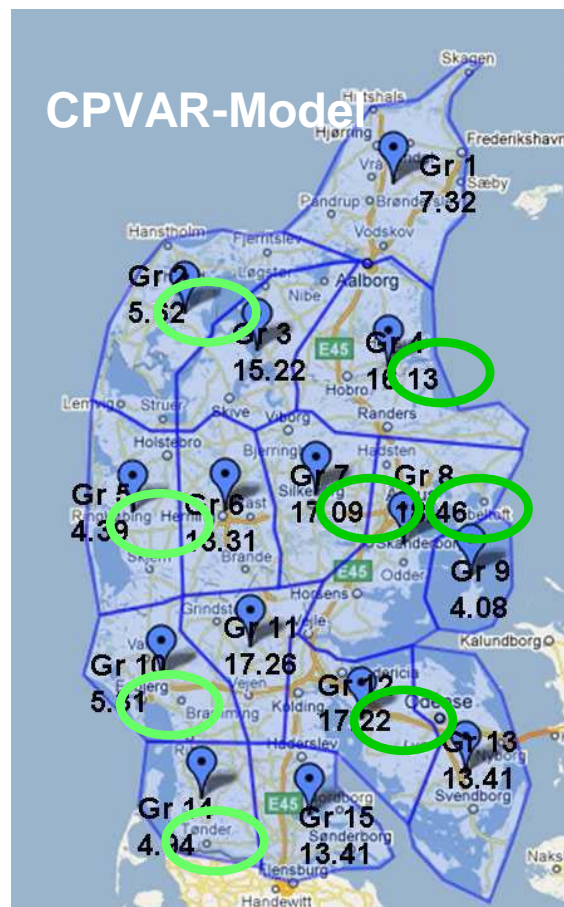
CPVAR-Model

Skagen
Hirtshals
Hjørring
Frederikshavn
Gr 1
7.32
Sæby
Pandrup
Brønderslev
Vodskov
Hanstholm
Fjerritslev
Løgstør
Aalborg
Nibe
Gr 2
5.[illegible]2
Gr 3
15.22
E45
Gr 4
1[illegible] 13
Hobro
Lemvig
Struer
Skive
Viborg
Randers
Holstebro
Bjerringbro
Hadsten
Gr 5
4.39
Ringkøbing
Gr 6
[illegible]3.31
Herning
Gr 7
17.09
Silkeborg
Gr 8
1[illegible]46
Skanderborg
Brande
E45
Odder
Gr 9
4.08
Horsens
Grindsted
Gr 11
17.26
Kalundborg
Vejle
Gr 10
5.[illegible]1
Esbjerg
Bramming
Kolding
Fredericia
Gr 12
17.22
Odense
Nyborg
Gr 13
13.41
Svendborg
Haderslev
E45
Gr 14
4.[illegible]4
Tønder
Gr 15
13.41
Sønderborg
Flensburg
Handewitt
Nakskov